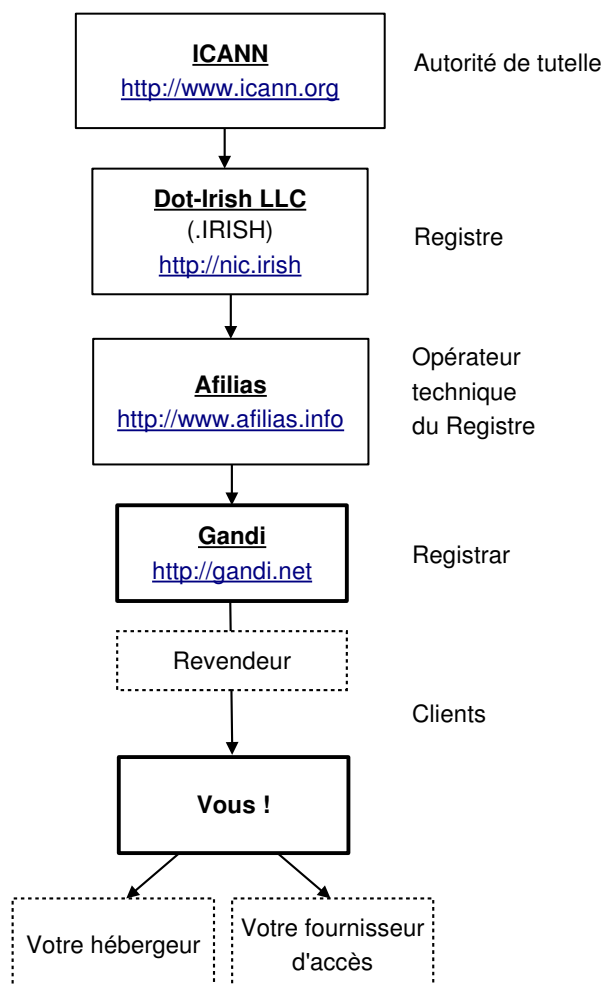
ICANN
http://www.icann.org

Autorité de tutelle

Dot-Irish LLC
(.IRISH)
http://nic.irish

Registre

Afilias
http://www.afilias.info

Opérateur technique du Registre

Gandi
http://gandi.net

Registrar

Revendeur

Clients

Vous !

Votre hébergeur

Votre fournisseur d'accès